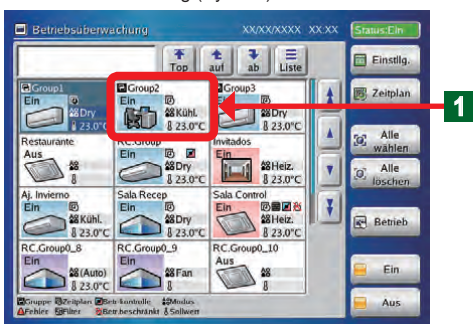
Betriebsüberwachung XX/XX/XXXX XX:XX Status:Ein

Top auf ab Liste

Einstlg.

Zeitplan

Alle wählen

Alle löschen

Betrieb

Ein

Aus

Group1
Ein
Dry
23.0°C

Group2
Ein
Kühl.
23.0°C

Group3
Ein
Dry
23.0°C

Restaurante
Aus

RC.Group
Ein
Dry
23.0°C

Invitados
Ein
Heiz.
23.0°C

Aj. Invierno
Ein
Kühl.
23.0°C

Sala Recep
Ein
Dry
23.0°C

Sala Control
Ein
Heiz.
23.0°C

RC.Group0_8
Ein
(Auto)
23.0°C

RC.Group0_9
Ein
Fan
23.0°C

RC.Group0_10
Aus

Gruppe Zeitplan Betr.kontrolle Modus
Fehler Filter Betr.beschränkt Sollwert

1